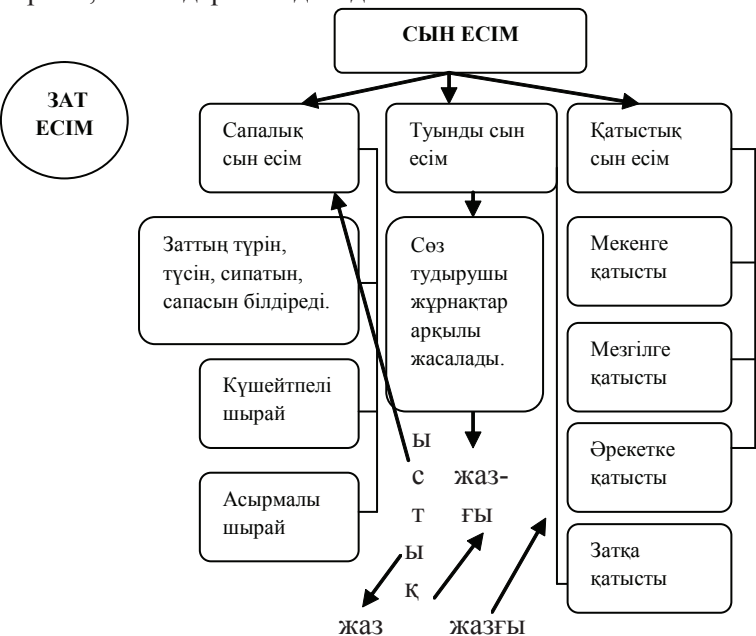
СЫН ЕСІМ

ЗАТ ЕСІМ

Сапалық сын есім

Туынды сын есім

Қатыстық сын есім

Заттың түрін, түсін, сипатын, сапасын білдіреді.

Сөз тудырушы жұрнақтар арқылы жасалады.

Мекенге қатысты

Мезгілге қатысты

Күшейтпелі шырай

Әрекетке қатысты

Асырмалы шырай

Затқа қатысты

ы
с
т
ы
қ

жаз-
ғы

жаз

жазғы